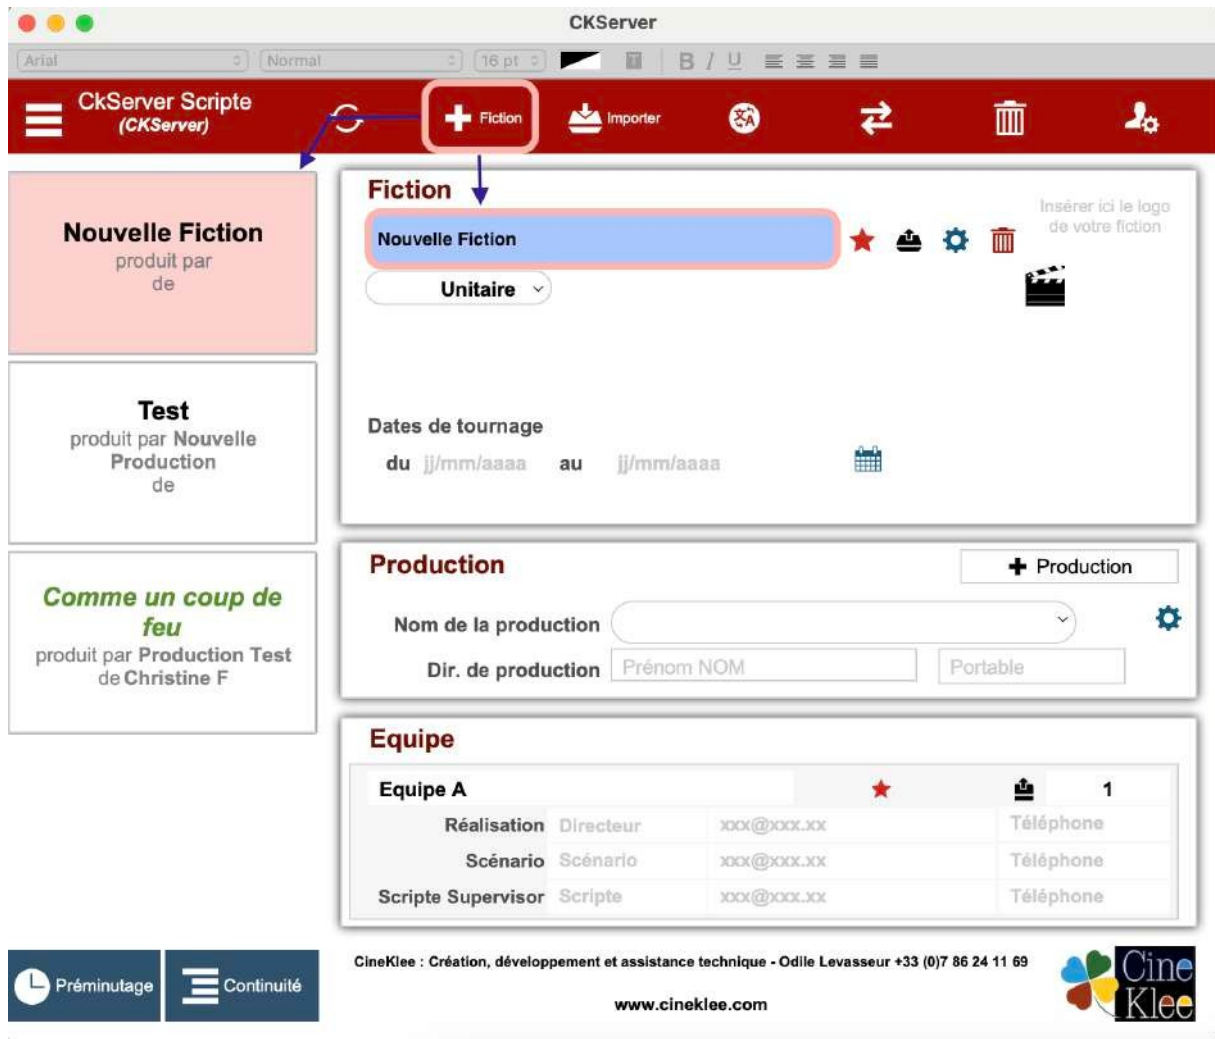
CKServer

Arial Normal 16 pt B I U

CkServer Scripte
(CKServer)

Fiction Importer

Nouvelle Fiction
produit par
de

Test
produit par Nouvelle Production
de

Comme un coup de feu
produit par Production Test
de Christine F

Fiction

Nouvelle Fiction

Insérer ici le logo de votre fiction

Unitaire

Dates de tournage
du jj/mm/aaaa au jj/mm/aaaa

Production

Production

Nom de la production
Dir. de production Prénom NOM Portable

Equipe

| Equipe A | | | 1 |
|---|---|---|---|
| Réalisation | Directeur | xxx@xxx.xx | Téléphone |
| Scénario | Scénario | xxx@xxx.xx | Téléphone |
| Scripte Supervisor | Scripte | xxx@xxx.xx | Téléphone |

Préminutage Continuité

CineKlee : Création, développement et assistance technique - Odile Levasseur +33 (0)7 86 24 11 69

www.cineklee.com

Cine Klee